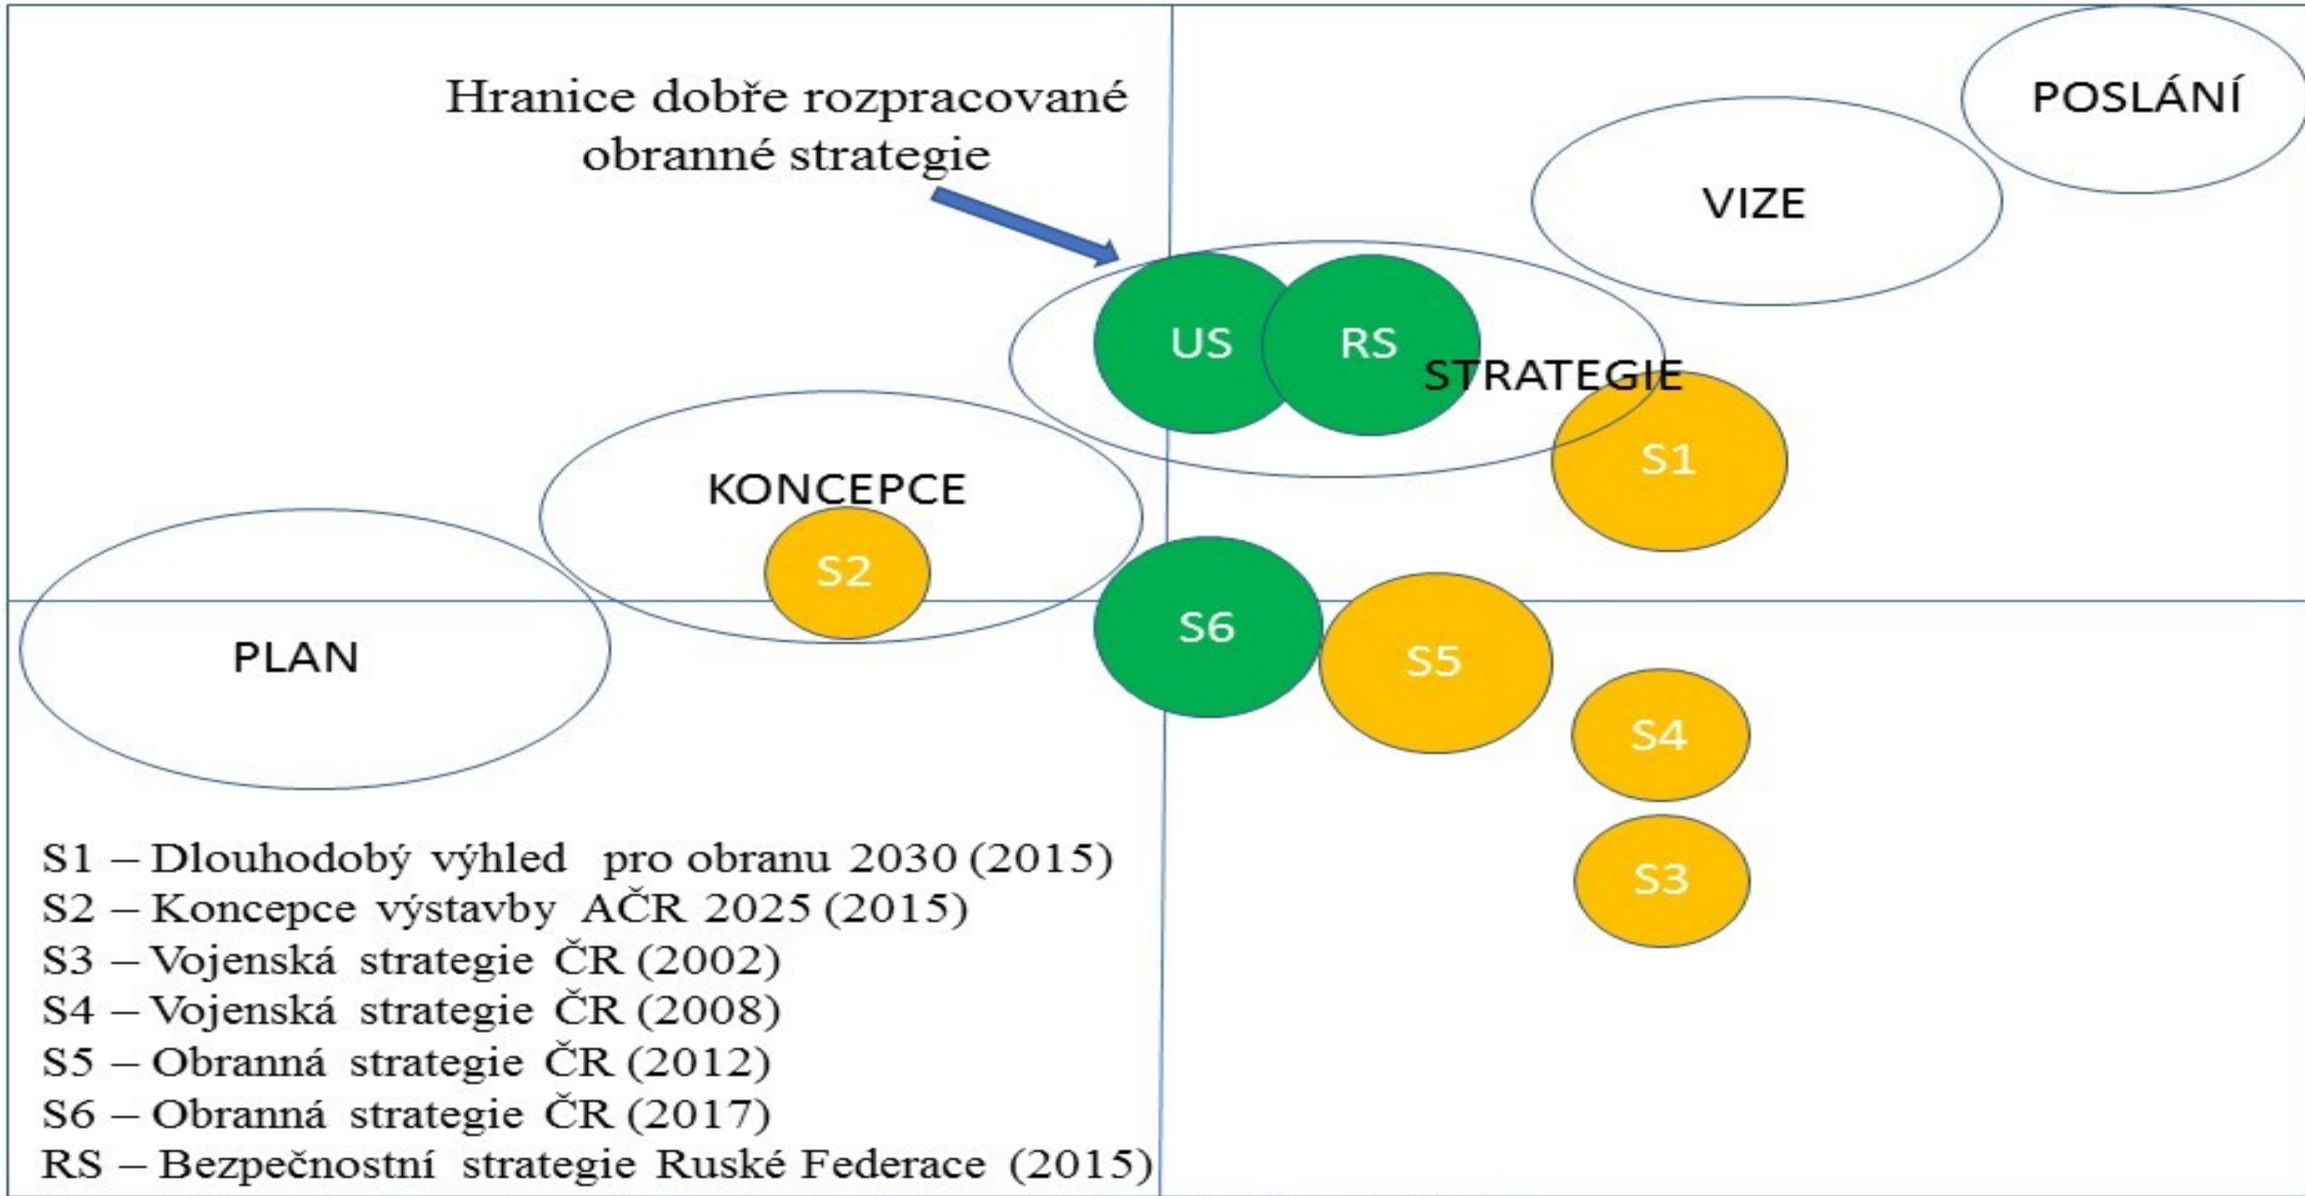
Hranice dobře rozpracované obranné strategie

POSLÁNÍ

VIZE

US

RS

STRATEGIE

S1

KONCEPCE

S2

S6

S5

PLAN

S4

S3

S1 – Dlouhodobý výhled pro obranu 2030 (2015)
S2 – Koncepce výstavby AČR 2025 (2015)
S3 – Vojenská strategie ČR (2002)
S4 – Vojenská strategie ČR (2008)
S5 – Obranná strategie ČR (2012)
S6 – Obranná strategie ČR (2017)
RS – Bezpečnostní strategie Ruské Federace (2015)